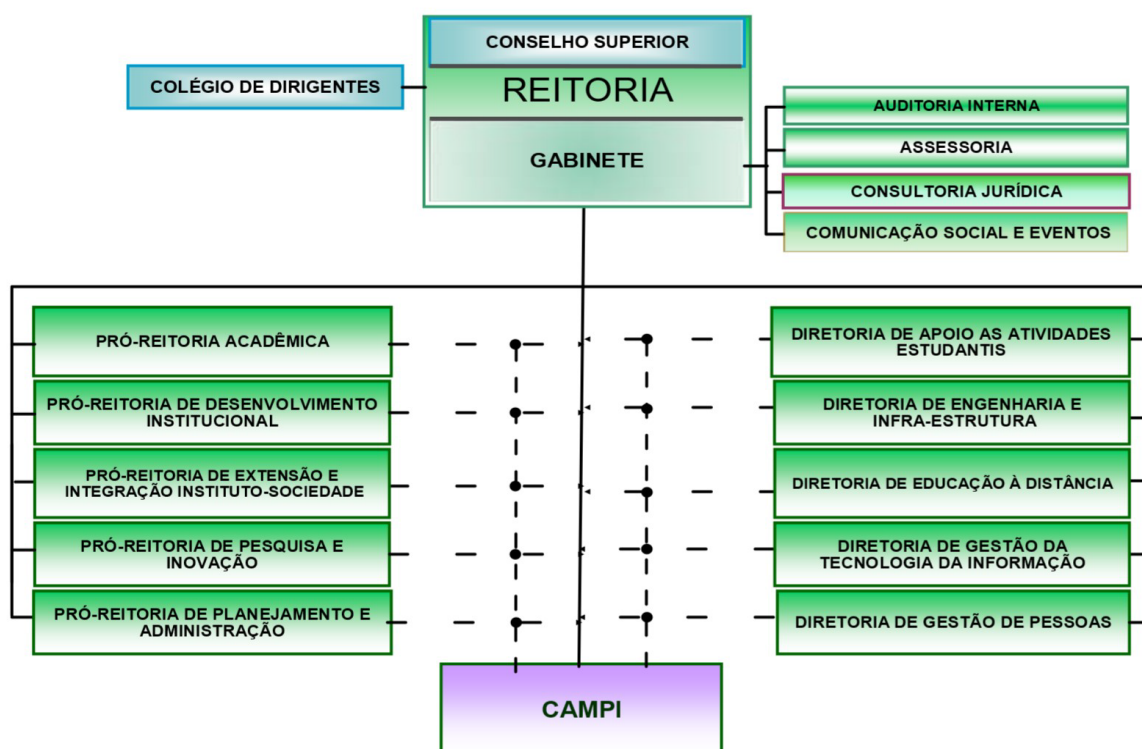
CONSELHO SUPERIOR

COLÉGIO DE DIRIGENTES

REITORIA

GABINETE

AUDITORIA INTERNA

ASSESSORIA

CONSULTORIA JURÍDICA

COMUNICAÇÃO SOCIAL E EVENTOS

PRÓ-REITORIA ACADÊMICA

PRÓ-REITORIA DE DESENVOLVIMENTO INSTITUCIONAL

PRÓ-REITORIA DE EXTENSÃO E INTEGRAÇÃO INSTITUTO-SOCIEDADE

PRÓ-REITORIA DE PESQUISA E INOVAÇÃO

PRÓ-REITORIA DE PLANEJAMENTO E ADMINISTRAÇÃO

DIRETORIA DE APOIO AS ATIVIDADES ESTUDANTIS

DIRETORIA DE ENGENHARIA E INFRA-ESTRUTURA

DIRETORIA DE EDUCAÇÃO À DISTÂNCIA

DIRETORIA DE GESTÃO DA TECNOLOGIA DA INFORMAÇÃO

DIRETORIA DE GESTÃO DE PESSOAS

CAMPI